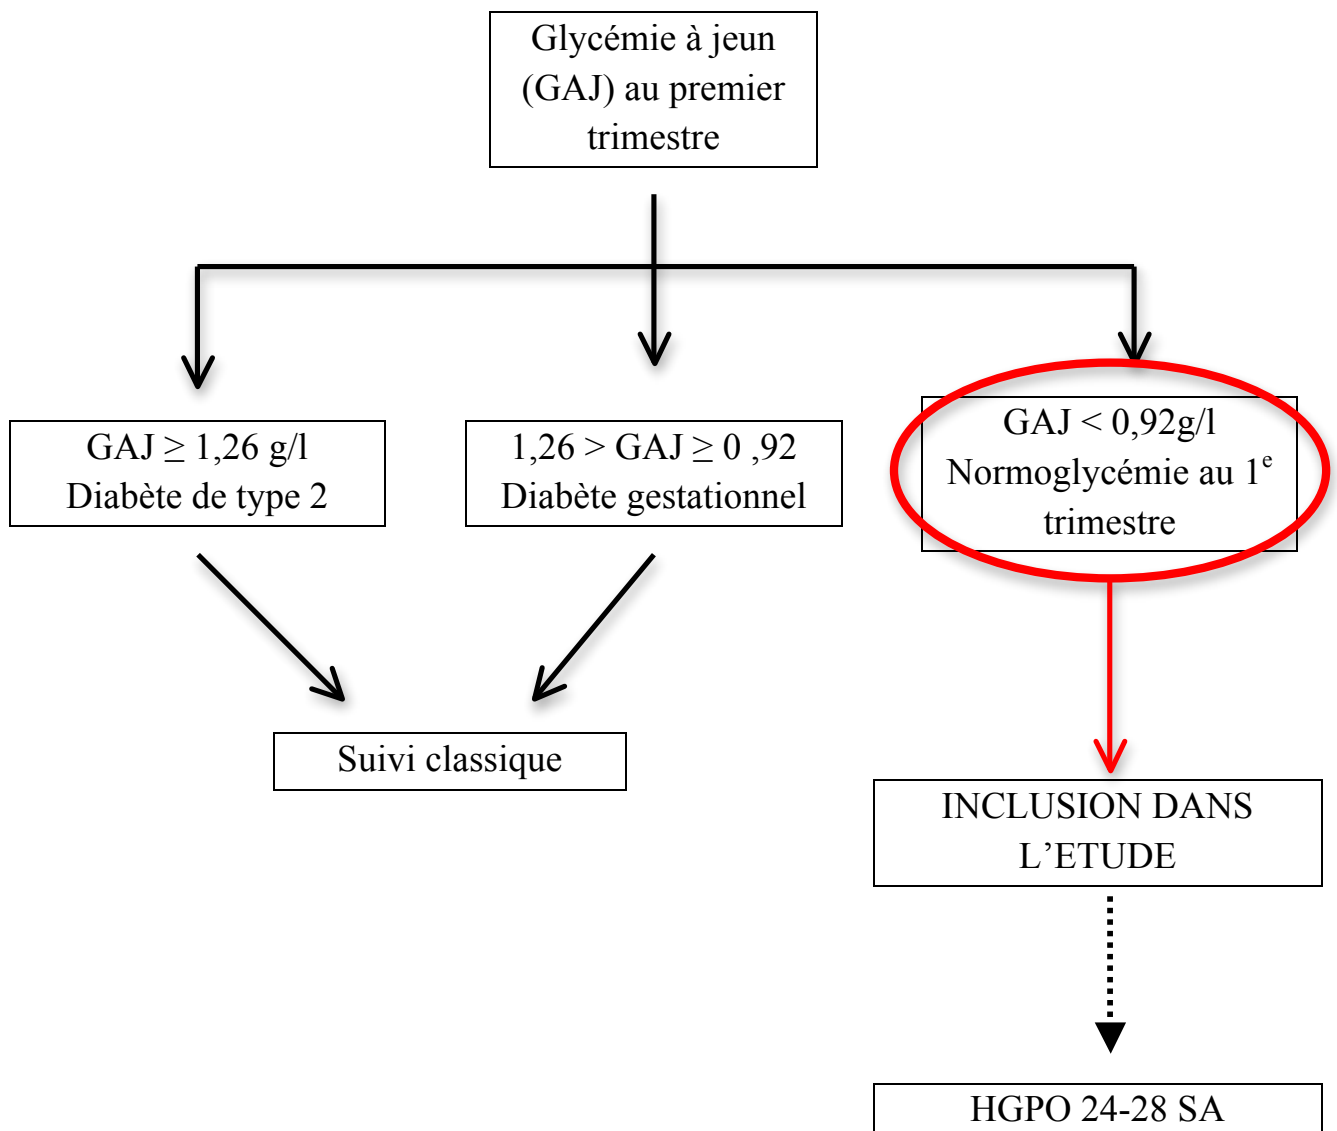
Glycémie à jeun (GAJ) au premier trimestre

GAJ $\geq$ 1,26 g/l
Diabète de type 2

1,26 > GAJ $\geq$ 0 ,92
Diabète gestationnel

GAJ < 0,92g/l
Normoglycémie au 1$^{e}$ trimestre

Suivi classique

INCLUSION DANS L'ETUDE

HGPO 24-28 SA